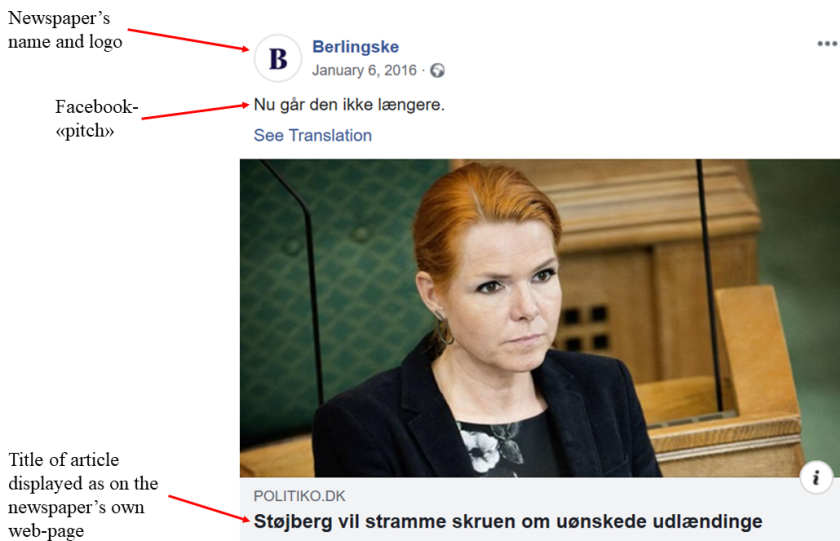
Newspaper's name and logo

B

Berlingske

January 6, 2016 ·

Facebook-«pitch»

Nu går den ikke længere.

See Translation

i

Title of article displayed as on the newspaper's own web-page

POLITIKO.DK

Støjberg vil stramme skruen om uønskede udlændinge